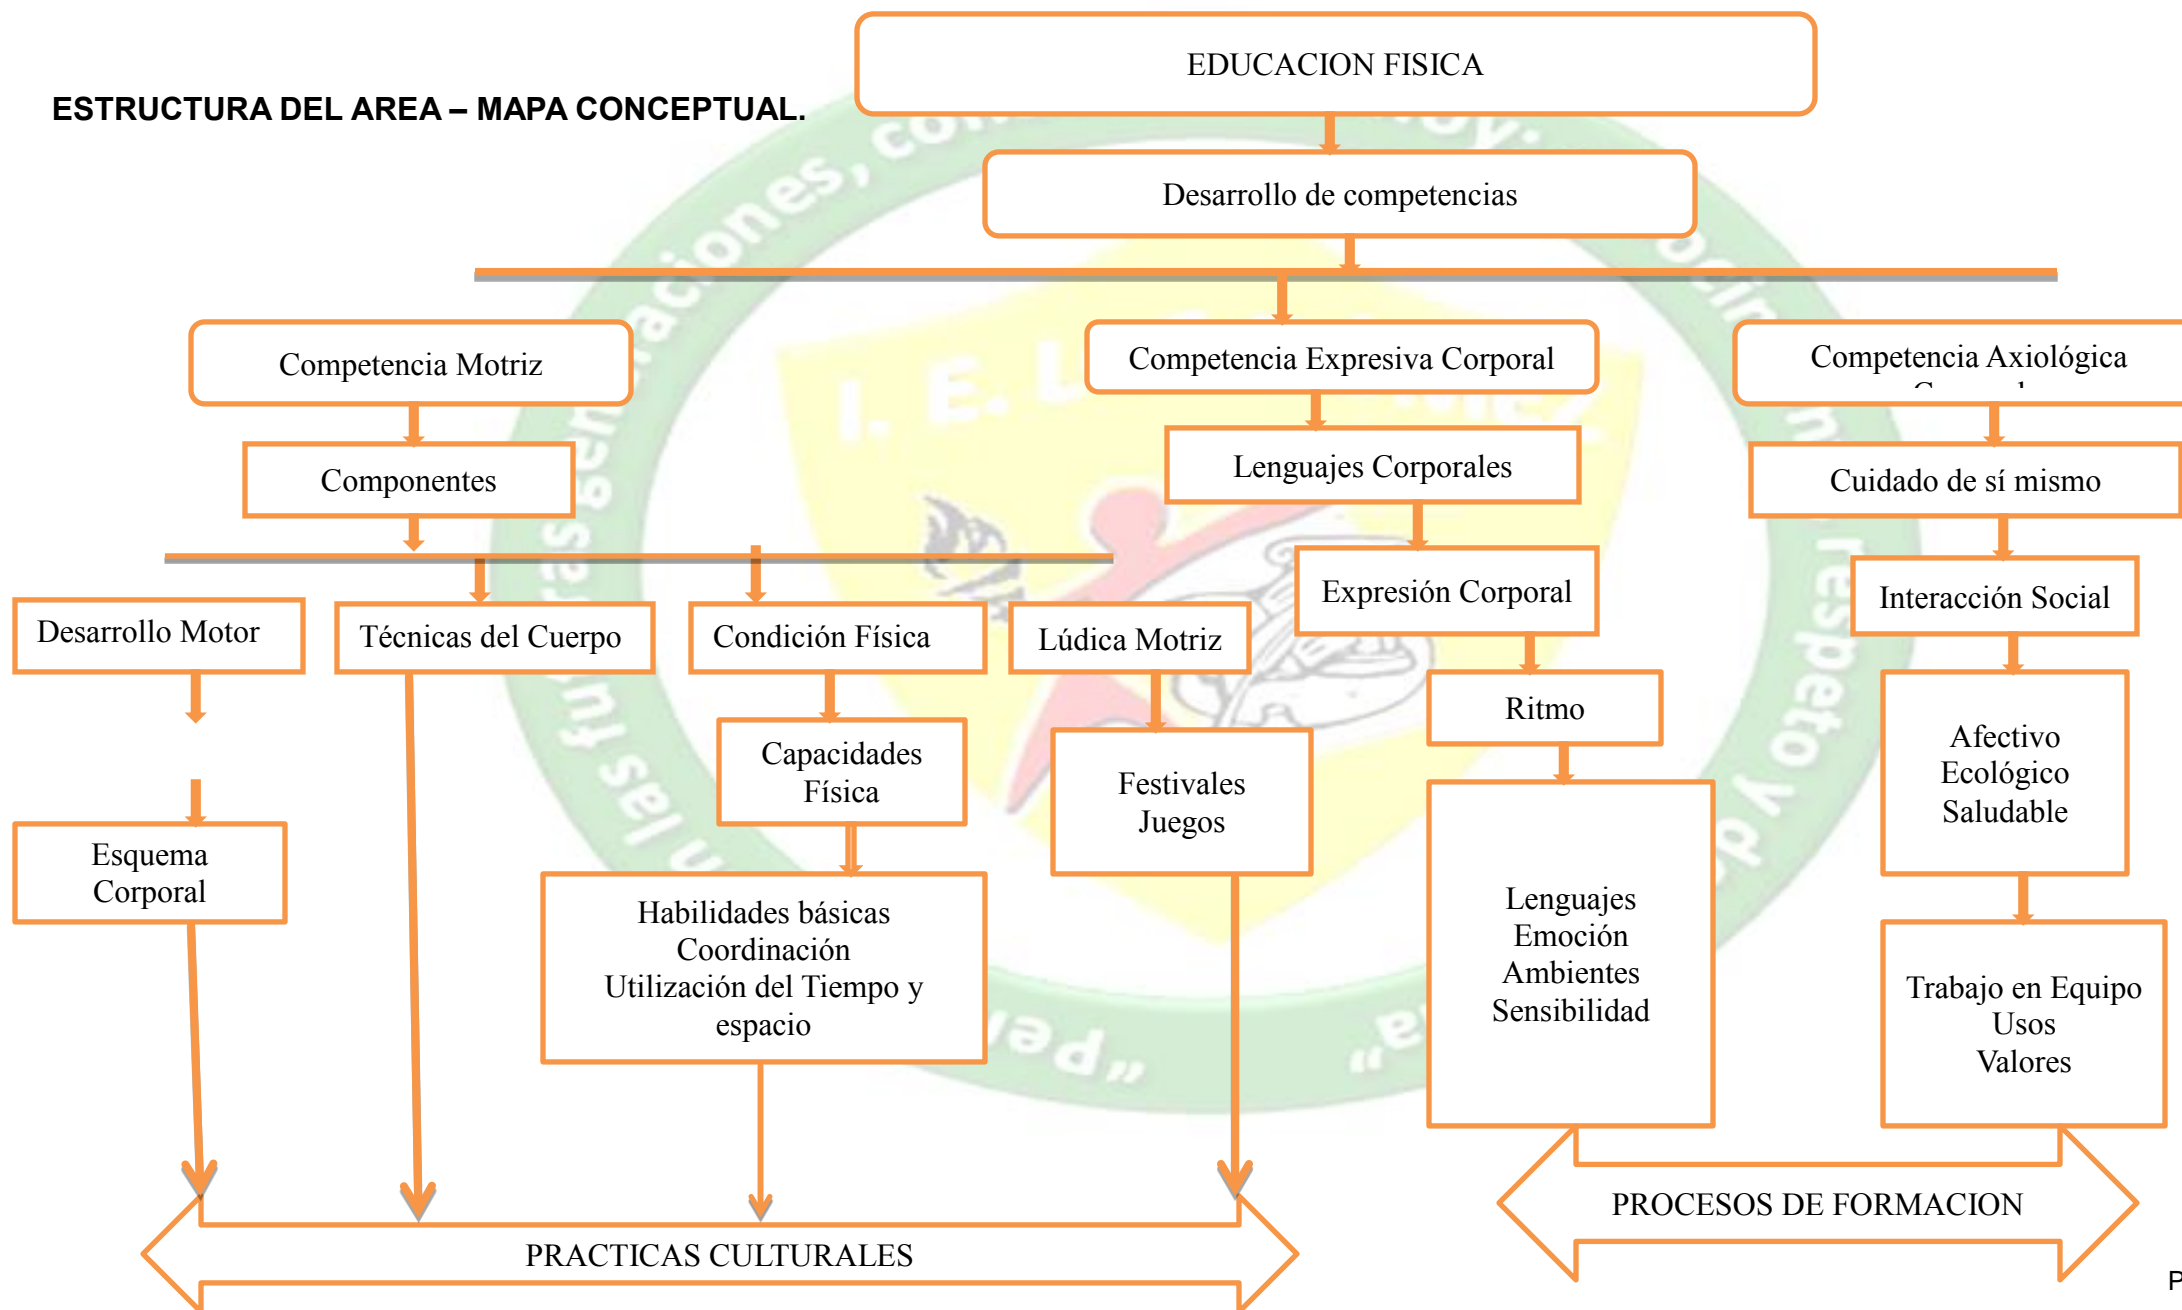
ESTRUCTURA DEL AREA – MAPA CONCEPTUAL.

EDUCACION FISICA

Desarrollo de competencias

Competencia Motriz

Competencia Expresiva Corporal

Competencia Axiológica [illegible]

Componentes

Lenguajes Corporales

Cuidado de sí mismo

Expresión Corporal

Interacción Social

Desarrollo Motor

Técnicas del Cuerpo

Condición Física

Lúdica Motriz

Ritmo

Afectivo
Ecológico
Saludable

Capacidades
Física

Festivales
Juegos

Esquema
Corporal

Habilidades básicas
Coordinación
Utilización del Tiempo y espacio

Lenguajes
Emoción
Ambientes
Sensibilidad

Trabajo en Equipo
Usos
Valores

PROCESOS DE FORMACION

PRACTICAS CULTURALES

P